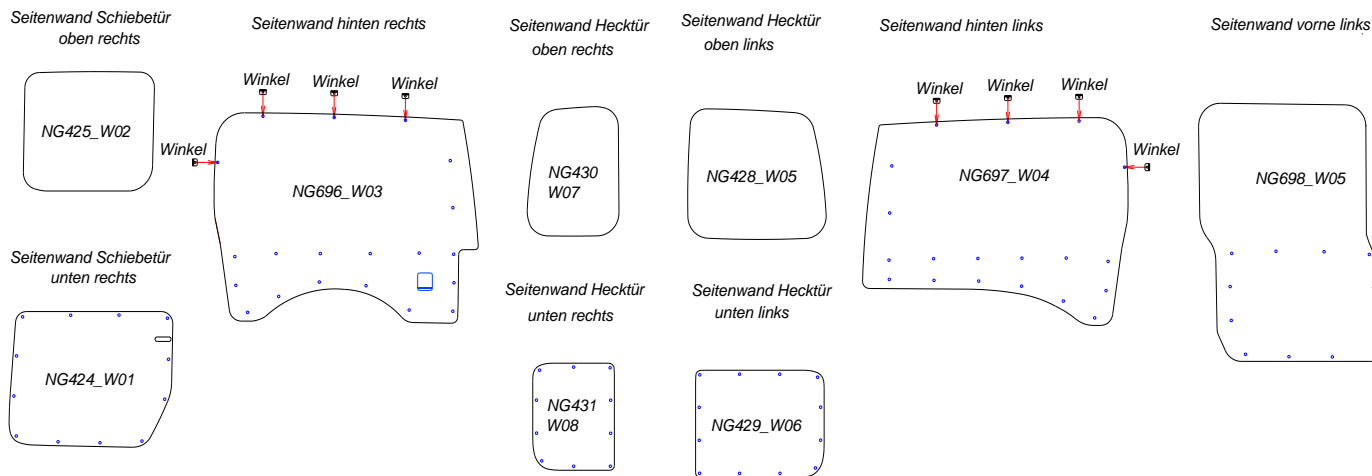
Seitenwand Schiebetür oben rechts

NG425_W02

Seitenwand Schiebetür unten rechts

NG424_W01

Seitenwand hinten rechts

Winkel Winkel Winkel

Winkel

NG696_W03

Seitenwand Hecktür oben rechts

NG430 W07

Seitenwand Hecktür unten rechts

NG431 W08

Seitenwand Hecktür oben links

NG428_W05

Seitenwand Hecktür unten links

NG429_W06

Seitenwand hinten links

Winkel Winkel Winkel

Winkel

NG697_W04

Seitenwand vorne links

NG698_W05